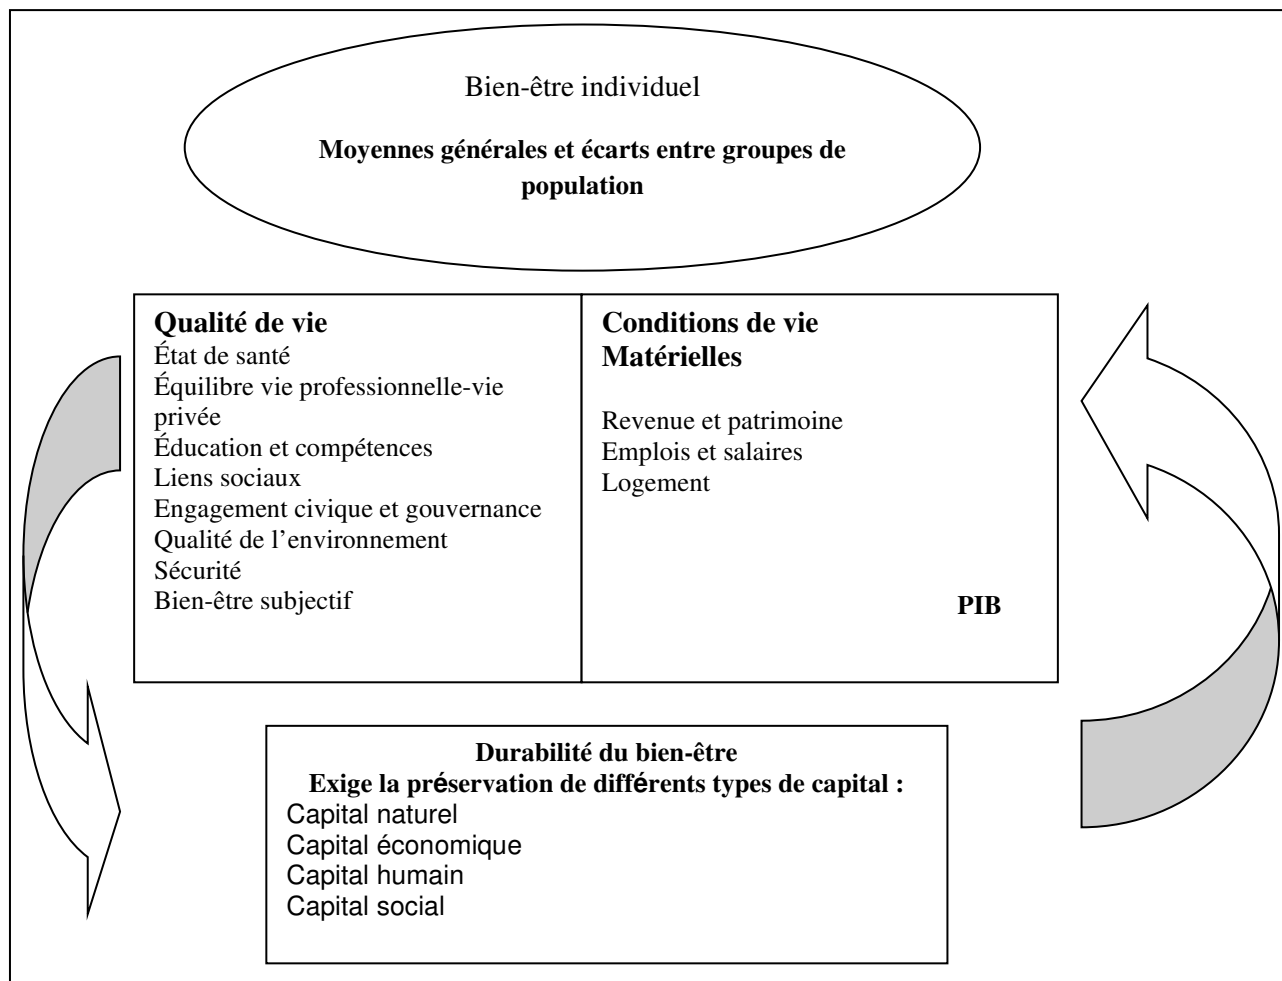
Bien-être individuel

**Moyennes générales et écarts entre groupes de population**

**Qualité de vie**
État de santé
Équilibre vie professionnelle-vie privée
Éducation et compétences
Liens sociaux
Engagement civique et gouvernance
Qualité de l'environnement
Sécurité
Bien-être subjectif

**Conditions de vie Matérielles**

Revenue et patrimoine
Emplois et salaires
Logement

**PIB**

**Durabilité du bien-être**
**Exige la préservation de différents types de capital :**
Capital naturel
Capital économique
Capital humain
Capital social